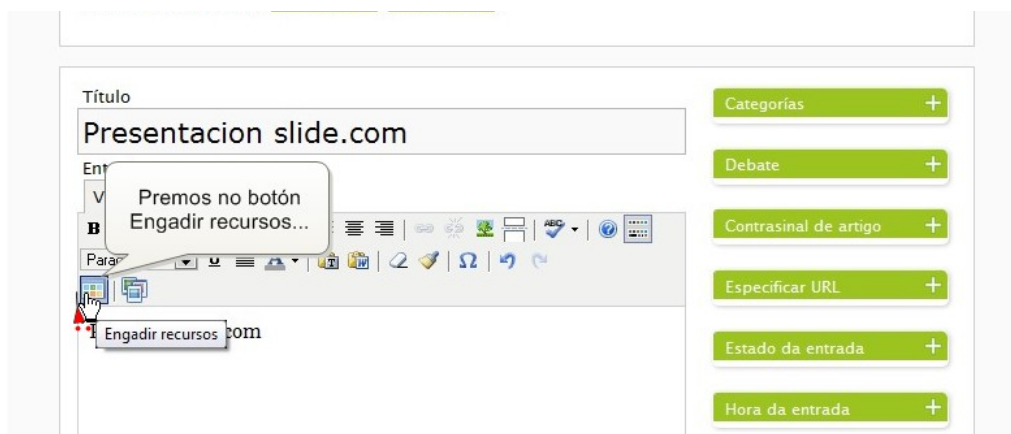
Título

Presentacion slide.com

Ent

V

Premos no botón Engadir recursos...

B

Parag

Engadir recursos

com

Categorías +

Debate +

Contrasinal de artigo +

Especificar URL +

Estado da entrada +

Hora da entrada +